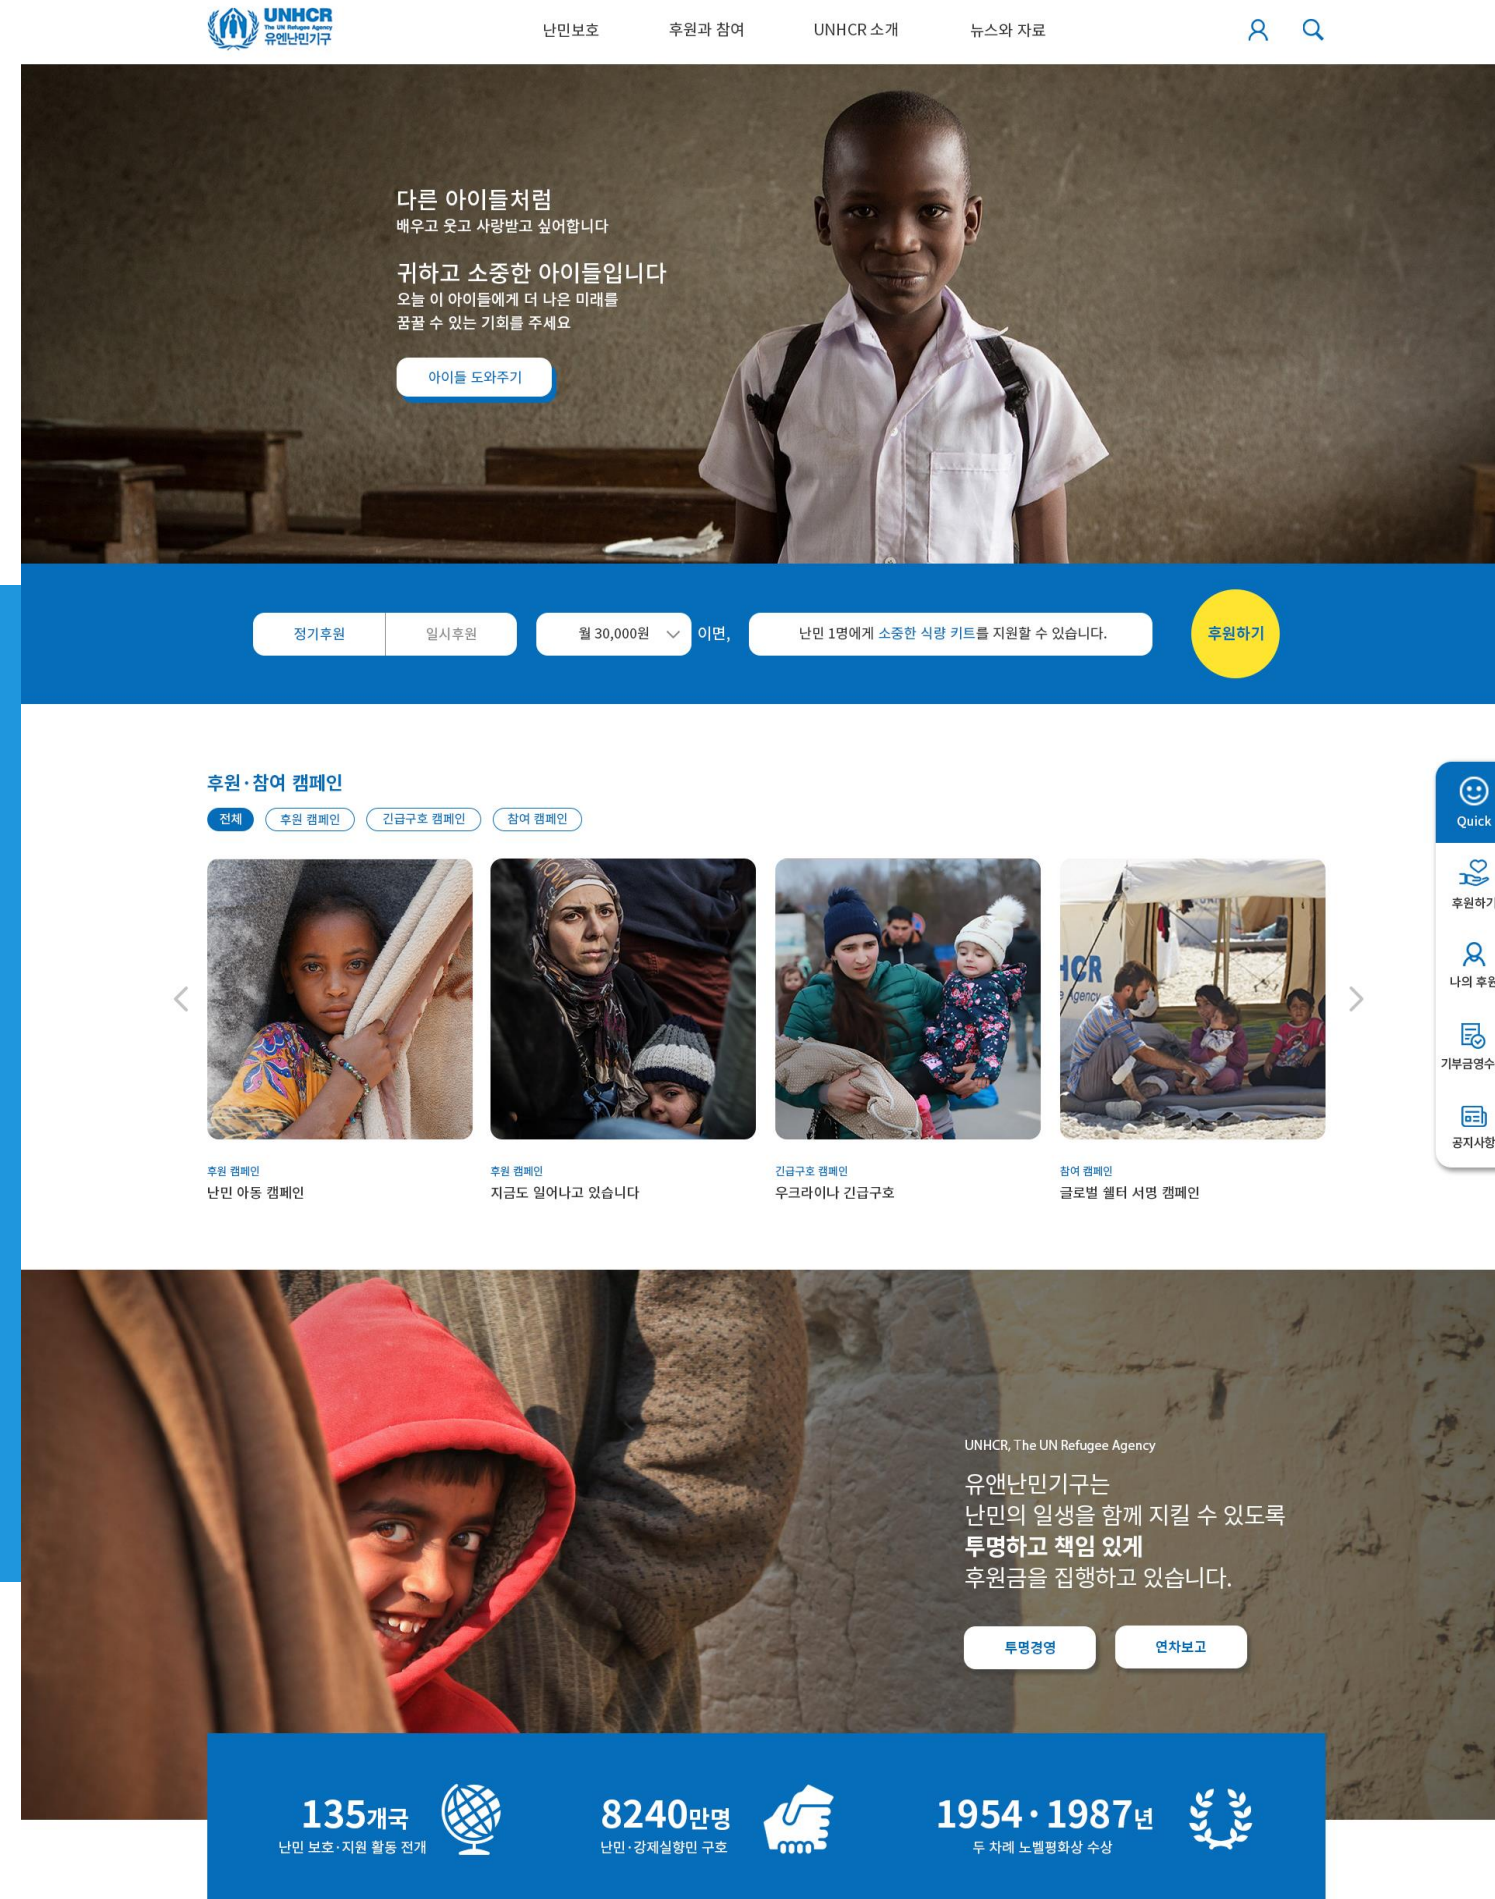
UNHCR
The UN Refugee Agency
유엔난민기구

난민보호 후원과 참여 UNHCR 소개 뉴스와 자료

다른 아이들처럼
배우고 웃고 사랑받고 싶어합니다

귀하고 소중한 아이들입니다
오늘 이 아이들에게 더 나은 미래를 꿈꿀 수 있는 기회를 주세요

아이들 도와주기

정기후원 일시후원 월 30,000원 이면, 난민 1명에게 소중한 식량 키트를 지원할 수 있습니다. 후원하기

후원·참여 캠페인

전체 후원 캠페인 긴급구호 캠페인 참여 캠페인

후원 캠페인
난민 아동 캠페인

후원 캠페인
지금도 일어나고 있습니다

긴급구호 캠페인
우크라이나 긴급구호

참여 캠페인
글로벌 쉘터 서명 캠페인

Quick
후원하기
나의 후원
기부금영수
공지사항

UNHCR, The UN Refugee Agency
유엔난민기구는
난민의 일생을 함께 지킬 수 있도록
투명하고 책임 있게
후원금을 집행하고 있습니다.

투명경영 연차보고

135개국
난민 보호·지원 활동 전개

8240만명
난민·강제실향민 구호

1954·1987년
두 차례 노벨평화상 수상